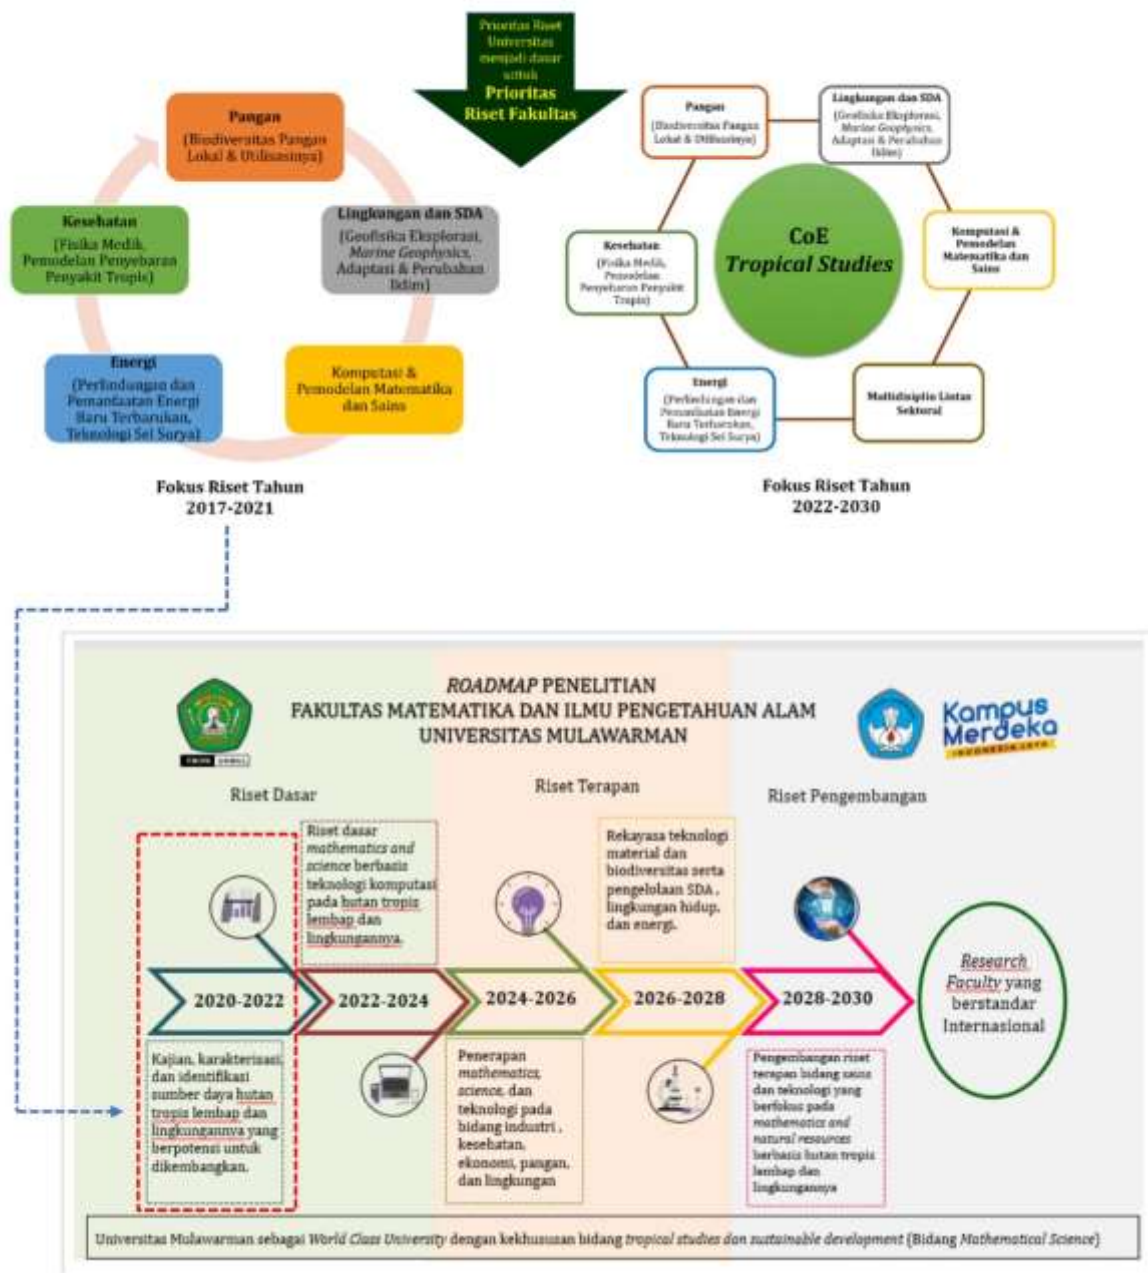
Prioritas Riset Universitas menjadi dasar untuk Prioritas Riset Fakultas

Pangan
(Biodiversitas Pangan Lokal & Utilisasinya)

Lingkungan dan SDA
(Geofisika Eksplorasi, Marine Geophysics, Adaptasi & Perubahan Iklim)

Komputasi & Pemodelan Matematika dan Sains

Energi
(Perlindungan dan Pemanfaatan Energi Baru Terbarukan, Teknologi Sel Surya)

Kesehatan
(Fisika Medik, Pemodelan Penyebaran Penyakit Tropis)

Fokus Riset Tahun 2017-2021

Pangan
(Biodiversitas Pangan Lokal & Utilisasinya)

Lingkungan dan SDA
(Geofisika Eksplorasi, Marine Geophysics, Adaptasi & Perubahan Iklim)

CoE Tropical Studies

Kesehatan
(Fisika Medik, Pemodelan Penyebaran Penyakit Tropis)

Komputasi & Pemodelan Matematika dan Sains

Energi
(Perlindungan dan Pemanfaatan Energi Baru Terbarukan, Teknologi Sel Surya)

Multidisiplin Lintas Sektoral

Fokus Riset Tahun 2022-2030

ROADMAP PENELITIAN
FAKULTAS MATEMATIKA DAN ILMU PENGETAHUAN ALAM
UNIVERSITAS MULAWARMAN

Kampus Merdeka
INDONESIA JAYA

Riset Dasar

Riset Terapan

Riset Pengembangan

Riset dasar mathematics and science berbasis teknologi komputasi pada hutan tropis lembap dan lingkungannya.

Rekayasa teknologi material dan biodiversitas serta pengelolaan SDA , lingkungan hidup, dan energi.

2020-2022

2022-2024

2024-2026

2026-2028

2028-2030

Research Faculty yang berstandar Internasional

Kajian, karakterisasi, dan identifikasi sumber daya hutan tropis lembap dan lingkungannya yang berpotensi untuk dikembangkan.

Penerapan mathematics, science, dan teknologi pada bidang industri , kesehatan, ekonomi, pangan, dan lingkungan

Pengembangan riset terapan bidang sains dan teknologi yang berfokus pada mathematics and natural resources berbasis hutan tropis lembap dan lingkungannya

Universitas Mulawarman sebagai World Class University dengan kekhususan bidang tropical studies dan sustainable development (Bidang Mathematical Science)